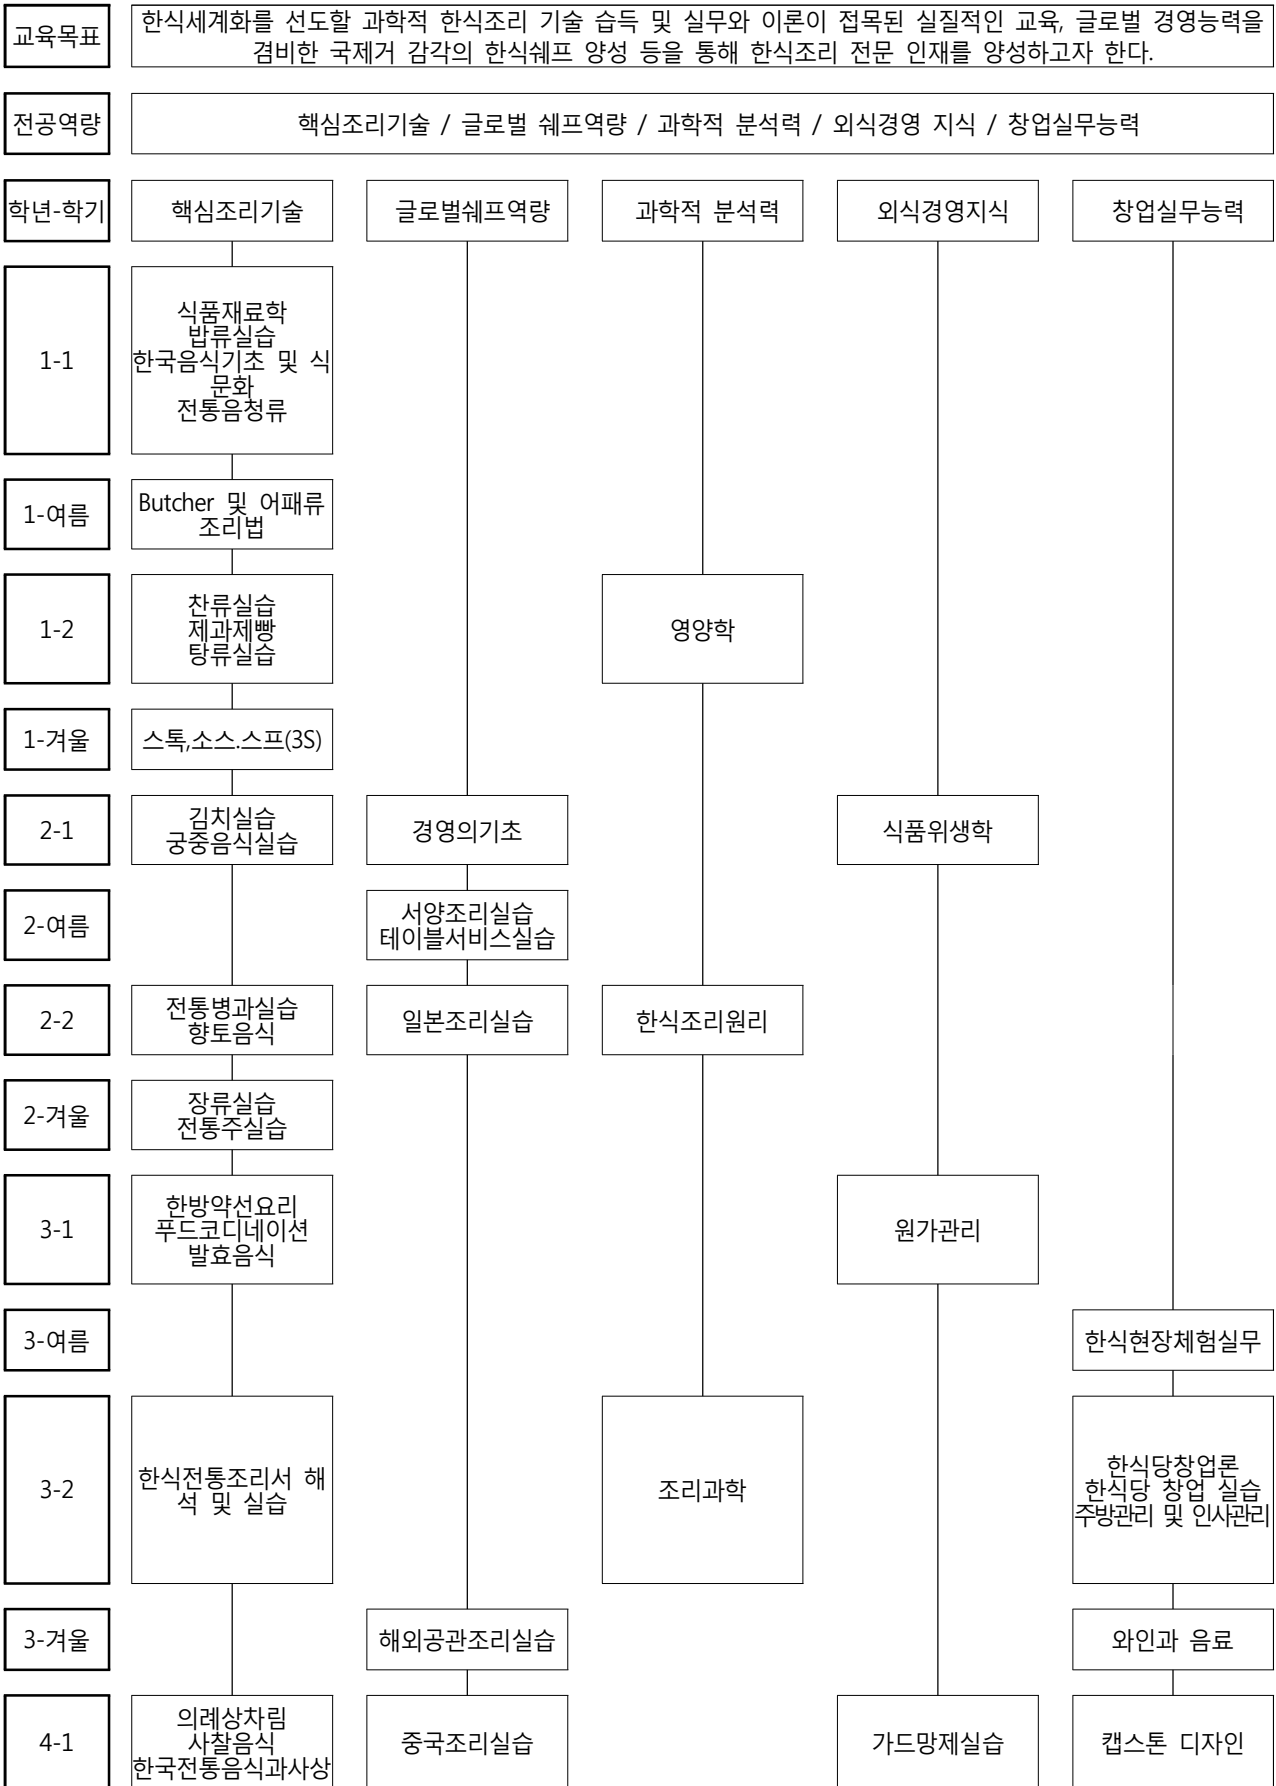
교육목표

한식세계화를 선도할 과학적 한식조리 기술 습득 및 실무와 이론이 접목된 실질적인 교육, 글로벌 경영능력을 겸비한 국제거 감각의 한식쉐프 양성 등을 통해 한식조리 전문 인재를 양성하고자 한다.

전공역량

핵심조리기술 / 글로벌 쉐프역량 / 과학적 분석력 / 외식경영 지식 / 창업실무능력

| 학년-학기 | 핵심조리기술 | 글로벌쉐프역량 | 과학적 분석력 | 외식경영지식 | 창업실무능력 |
|---|---|---|---|---|---|
| 1-1 | 식품재료학<br>밥류실습<br>한국음식기초 및 식문화<br>전통음청류 | | | | |
| 1-여름 | Butcher 및 어패류 조리법 | | | | |
| 1-2 | 찬류실습<br>제과제빵<br>탕류실습 | | 영양학 | | |
| 1-겨울 | 스톡,소스.스프(3S) | | | | |
| 2-1 | 김치실습<br>궁중음식실습 | 경영의기초 | | 식품위생학 | |
| 2-여름 | | 서양조리실습<br>테이블서비스실습 | | | |
| 2-2 | 전통병과실습<br>향토음식 | 일본조리실습 | 한식조리원리 | | |
| 2-겨울 | 장류실습<br>전통주실습 | | | | |
| 3-1 | 한방약선요리<br>푸드코디네이션<br>발효음식 | | | 원가관리 | |
| 3-여름 | | | | | 한식현장체험실무 |
| 3-2 | 한식전통조리서 해석 및 실습 | | 조리과학 | | 한식당창업론<br>한식당 창업 실습<br>주방관리 및 인사관리 |
| 3-겨울 | | 해외공관조리실습 | | | 와인과 음료 |
| 4-1 | 의례상차림<br>사찰음식<br>한국전통음식과사상 | 중국조리실습 | | 가드망제실습 | 캡스톤 디자인 |